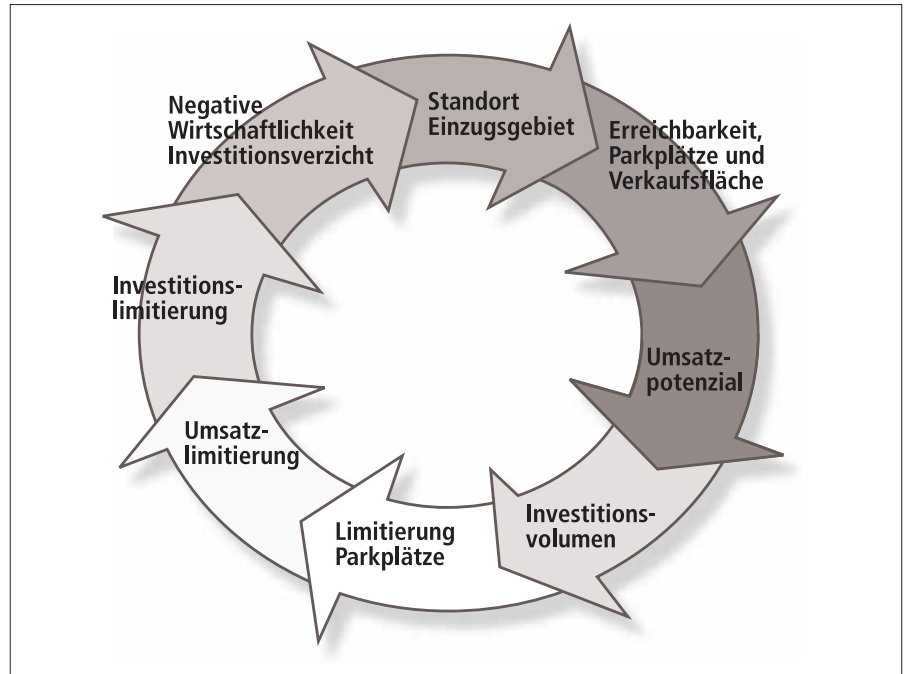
Standort Einzugsgebiet

Erreichbarkeit, Parkplätze und Verkaufsfläche

Umsatzpotenzial

Investitionsvolumen

Limitierung Parkplätze

Umsatzlimitierung

Investitionslimitierung

Negative Wirtschaftlichkeit Investitionsverzicht